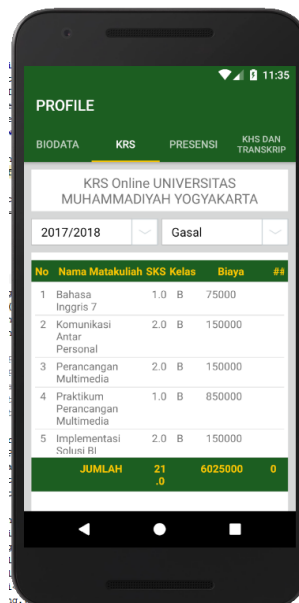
11:35

PROFILE

BIODATA KRS PRESENSI KHS DAN TRANSKRIP

KRS Online UNIVERSITAS MUHAMMADIYAH YOGYAKARTA

2017/2018 Gasal

| No | Nama Matakuliah | SKS | Kelas | Biaya | ## |
|---|---|---|---|---|---|
| 1 | Bahasa Inggris 7 | 1.0 | B | 75000 | |
| 2 | Komunikasi Antar Personal | 2.0 | B | 150000 | |
| 3 | Perancangan Multimedia | 2.0 | B | 150000 | |
| 4 | Praktikum Perancangan Multimedia | 1.0 | B | 850000 | |
| 5 | Implementasi Solusi BI | 2.0 | B | 150000 | |
| | JUMLAH | 21.0 | | 6025000 | 0 |